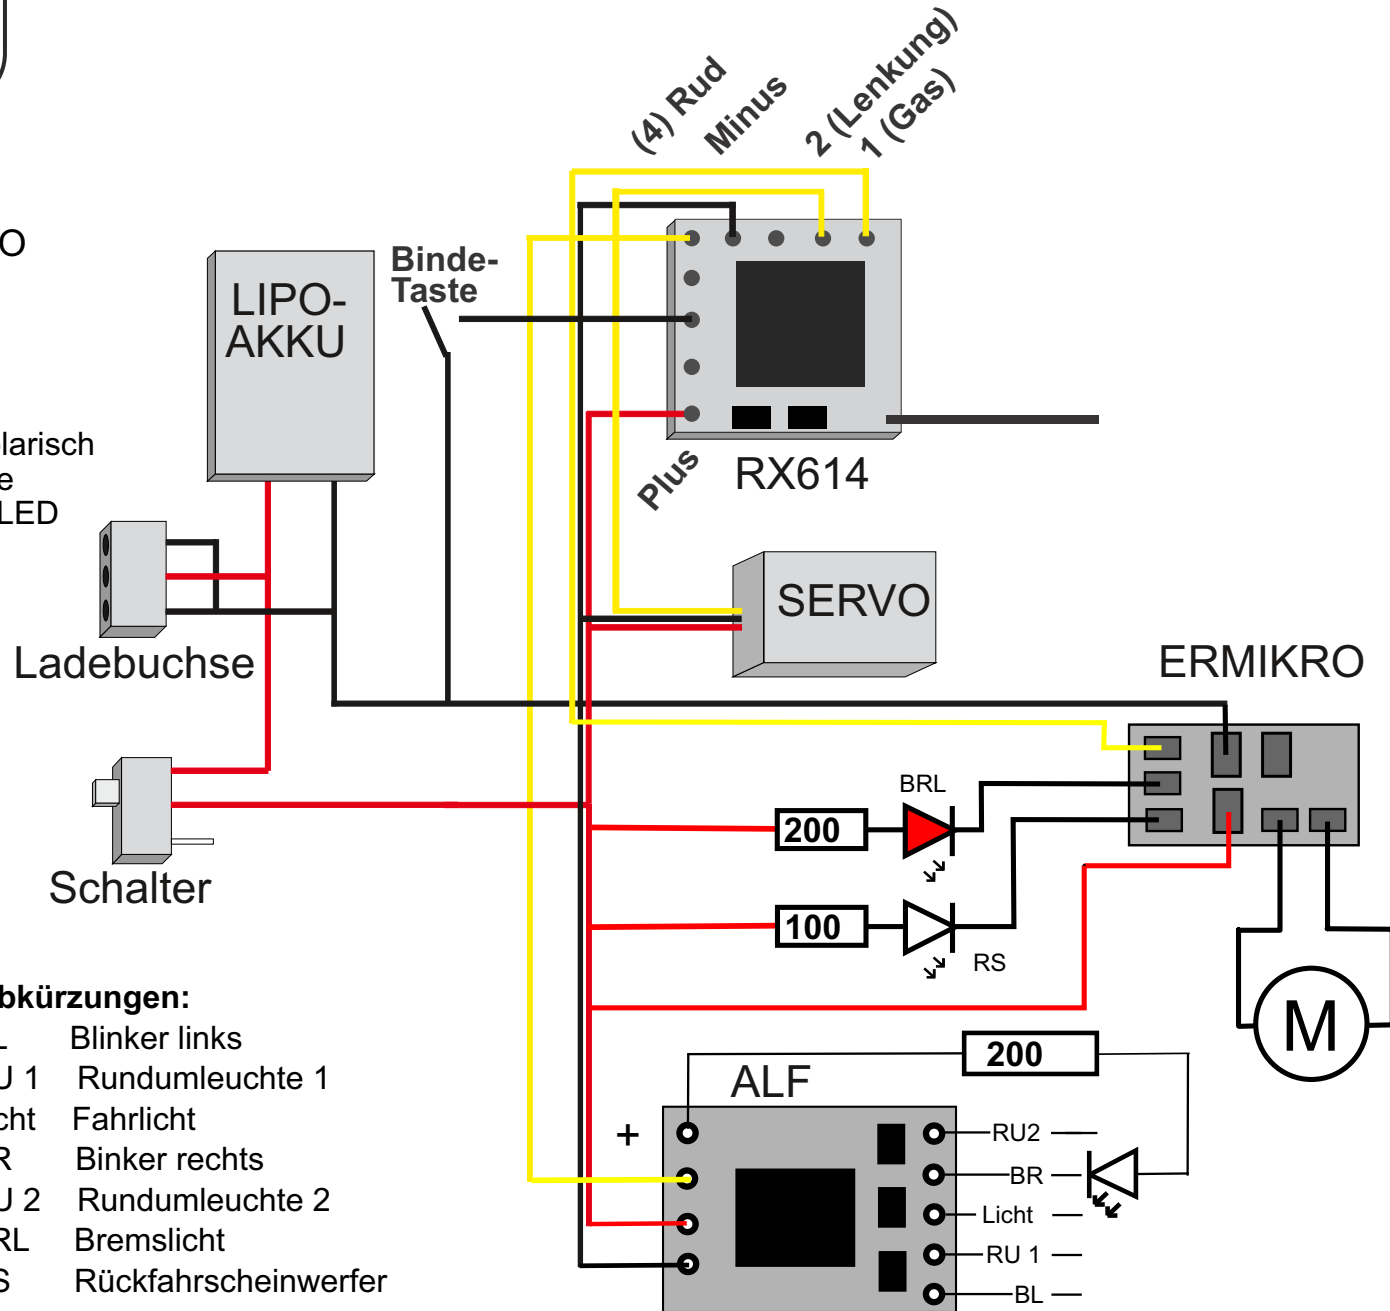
(4) Rud
Minus
2 (Lenkung)
1 (Gas)

O

LIPO-
AKKU

Binde-
Taste

RX614
Plus

larisch
e
LED

Ladebuchse

SERVO

ERMIKRO

Schalter

BRL
200
100
RS

M

bkürzungen:
L Blinker links
U 1 Rundumleuchte 1
cht Fahrlicht
R Binker rechts
U 2 Rundumleuchte 2
RL Bremslicht
S Rückfahrscheinwerfer

ALF
200
+
RU2
BR
Licht
RU 1
BL